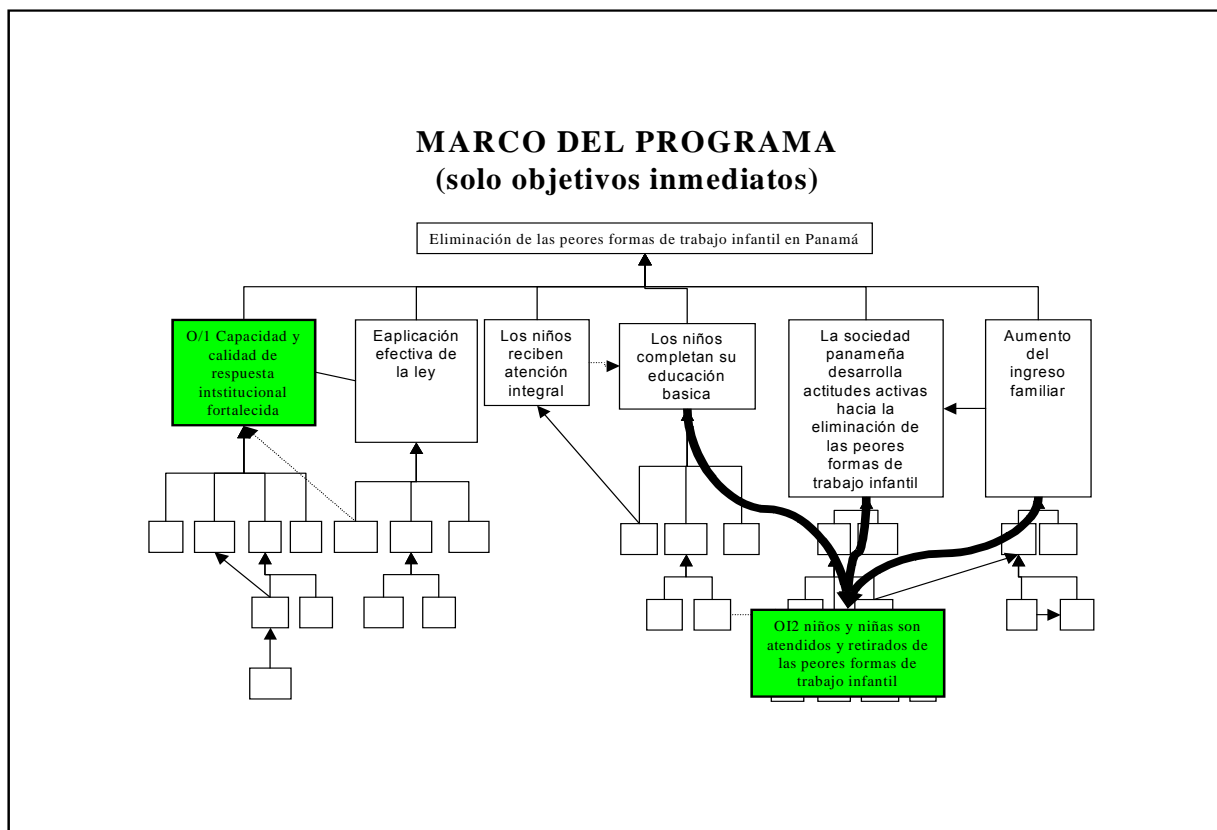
MARCO DEL PROGRAMA
(solo objetivos inmediatos)

Eliminación de las peores formas de trabajo infantil en Panamá

O/1 Capacidad y calidad de respuesta intstitucional fortalecida

Eaplicación efectiva de la ley

Los niños reciben atención integral

Los niños completan su educación basica

La sociedad panameña desarrolla actitudes activas hacia la eliminación de las peores formas de trabajo infantil

Aumento del ingreso familiar

OI2 niños y niñas son atendidos y retirados de las peores formas de trabajo infantil